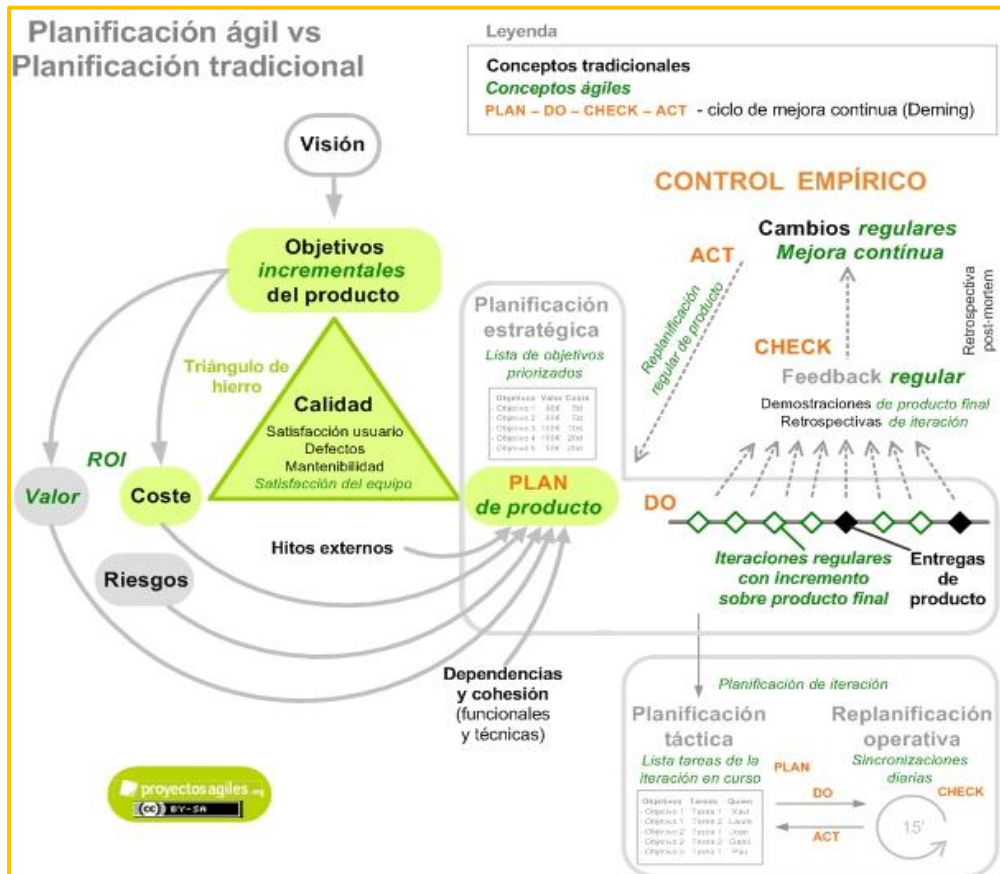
Planificación ágil vs
Planificación tradicional

Leyenda
Conceptos tradicionales
Conceptos ágiles
PLAN – DO – CHECK – ACT - ciclo de mejora continua (Deming)

Visión

Objetivos incrementales del producto

Triángulo de hierro

Calidad
Satisfacción usuario
Defectos
Mantenibilidad
Satisfacción del equipo

ROI

Valor

Coste

Riesgos

Hitos externos

Dependencias y cohesión (funcionales y técnicas)

Planificación estratégica
Lista de objetivos priorizados

| Objetivos | Valor | Coste |
|---|---|---|
| - Objetivo 1 | 50€ | 5d |
| - Objetivo 2 | 80€ | 7d |
| - Objetivo 3 | 100€ | 10d |
| - Objetivo 4 | 150€ | 20d |
| - Objetivo 5 | 50€ | 2d |

PLAN
de producto

CONTROL EMPÍRICO

ACT

Replanificación regular de producto

Cambios regulares
Mejora contínua

Retrospectiva post-mortem

CHECK

Feedback regular
Demostraciones de producto final
Retrospectivas de iteración

DO

Iteraciones regulares con incremento sobre producto final

Entregas de producto

Planificación de iteración

Planificación táctica
Lista tareas de la iteración en curso

| Objetivos | Tareas | Quien |
|---|---|---|
| - Objetivo 1 | Tarea 1 | Xavi |
| - Objetivo 1 | Tarea 2 | Laura |
| - Objetivo 2 | Tarea 1 | Joan |
| - Objetivo 2 | Tarea 2 | Gabi |
| - Objetivo 3 | Tarea 1 | Pau |

PLAN
DO
ACT

Replanificación operativa
Sincronizaciones diarias

CHECK

15'

proyectosagiles.org
cc BY-SA